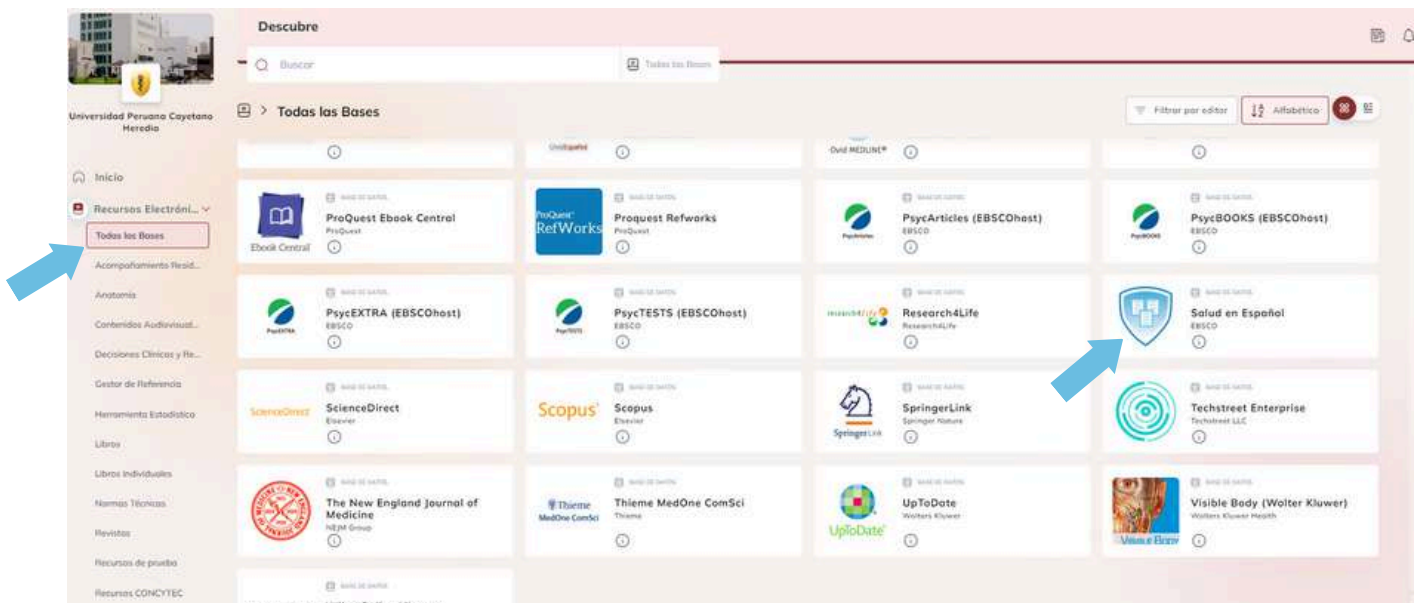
Universidad Peruana Cayetano Heredia

Inicio
Recursos Electróni...
Todas las Bases
Acompañamiento Resid...
Anatomía
Contenidos Audiovisual...
Decisiones Clínicas y Re...
Gestor de Referencia
Herramienta Estadística
Libros
Libros Individuales
Normas Técnicas
Revistas
Recursos de prueba
Recursos CONCYTEC

Descubre

Buscar
Todas las Bases

Todas las Bases

Filtrar por editor
Alfabético

Ovid MEDLINE®

BASE DE DATOS
ProQuest Ebook Central
ProQuest
Ebook Central

BASE DE DATOS
Proquest Refworks
ProQuest
ProQuest RefWorks

BASE DE DATOS
PsycArticles (EBSCOhost)
EBSCO

BASE DE DATOS
PsycBOOKS (EBSCOhost)
EBSCO

BASE DE DATOS
PsycEXTRA (EBSCOhost)
EBSCO

BASE DE DATOS
PsycTESTS (EBSCOhost)
EBSCO

BASE DE DATOS
Research4Life
Research4Life

BASE DE DATOS
Salud en Español
EBSCO

BASE DE DATOS
ScienceDirect
Elsevier
ScienceDirect

BASE DE DATOS
Scopus
Elsevier
Scopus

BASE DE DATOS
SpringerLink
Springer Nature
SpringerLink

BASE DE DATOS
Techstreet Enterprise
Techstreet LLC

BASE DE DATOS
The New England Journal of Medicine
NEJM Group

BASE DE DATOS
Thieme MedOne ComSci
Thieme
Thieme MedOne ComSci

BASE DE DATOS
UpToDate
Wolters Kluwer
UpToDate

BASE DE DATOS
Visible Body (Wolter Kluwer)
Wolters Kluwer Health
Visible Body

BASE DE DATOS